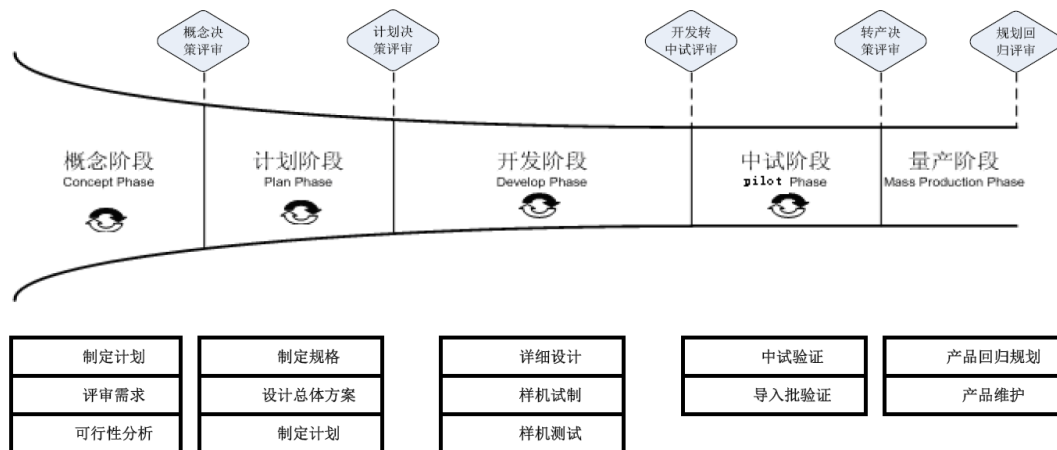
概念决策评审

计划决策评审

开发转中试评审

转产决策评审

规划回归评审

概念阶段
Concept Phase

计划阶段
Plan Phase

开发阶段
Develop Phase

中试阶段
pilot Phase

量产阶段
Mass Production Phase

| 制定计划 |
|---|
| 评审需求 |
| 可行性分析 |

| 制定规格 |
|---|
| 设计总体方案 |
| 制定计划 |

| 详细设计 |
|---|
| 样机试制 |
| 样机测试 |

| 中试验证 |
|---|
| 导入批验证 |

| 产品回归规划 |
|---|
| 产品维护 |